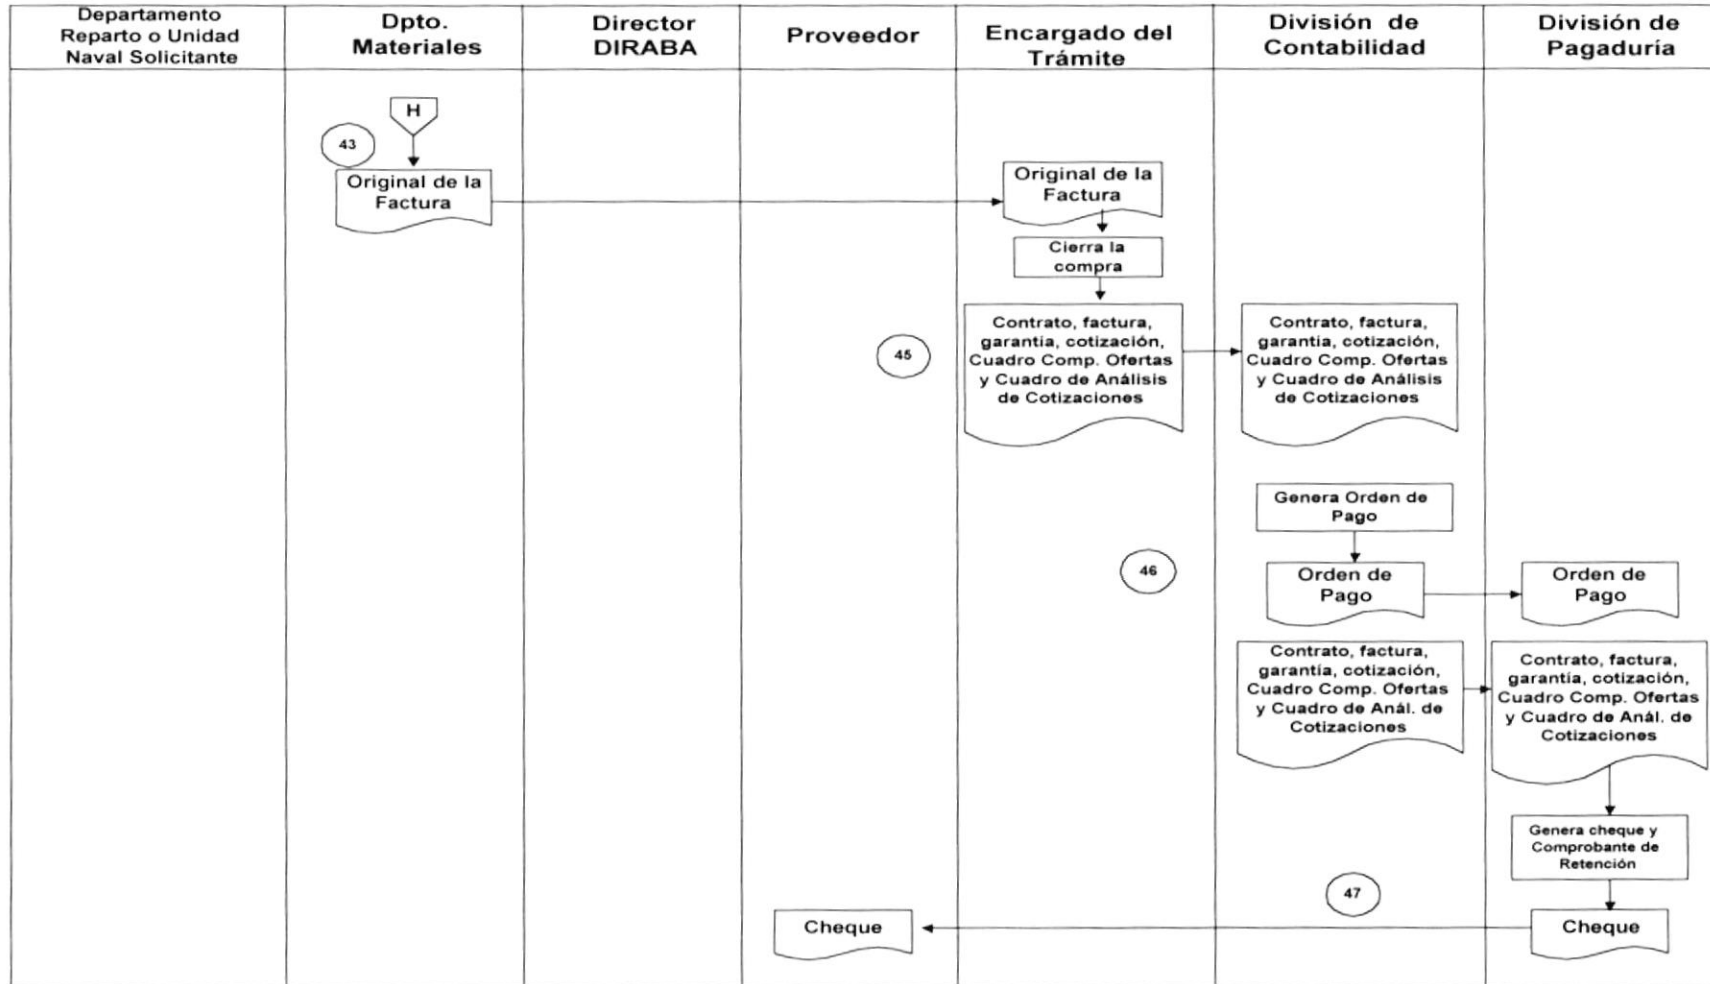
| Departamento Reparto o Unidad Naval Solicitante | Dpto. Materiales | Director DIRABA | Proveedor | Encargado del Trámite | División de Contabilidad | División de Pagaduría |
|---|---|---|---|---|---|---|

H

43

Original de la Factura

Original de la Factura

Cierra la compra

45

Contrato, factura, garantía, cotización, Cuadro Comp. Ofertas y Cuadro de Análisis de Cotizaciones

Contrato, factura, garantía, cotización, Cuadro Comp. Ofertas y Cuadro de Análisis de Cotizaciones

Genera Orden de Pago

46

Orden de Pago

Orden de Pago

Contrato, factura, garantía, cotización, Cuadro Comp. Ofertas y Cuadro de Anál. de Cotizaciones

Contrato, factura, garantía, cotización, Cuadro Comp. Ofertas y Cuadro de Anál. de Cotizaciones

Genera cheque y Comprobante de Retención

47

Cheque

Cheque